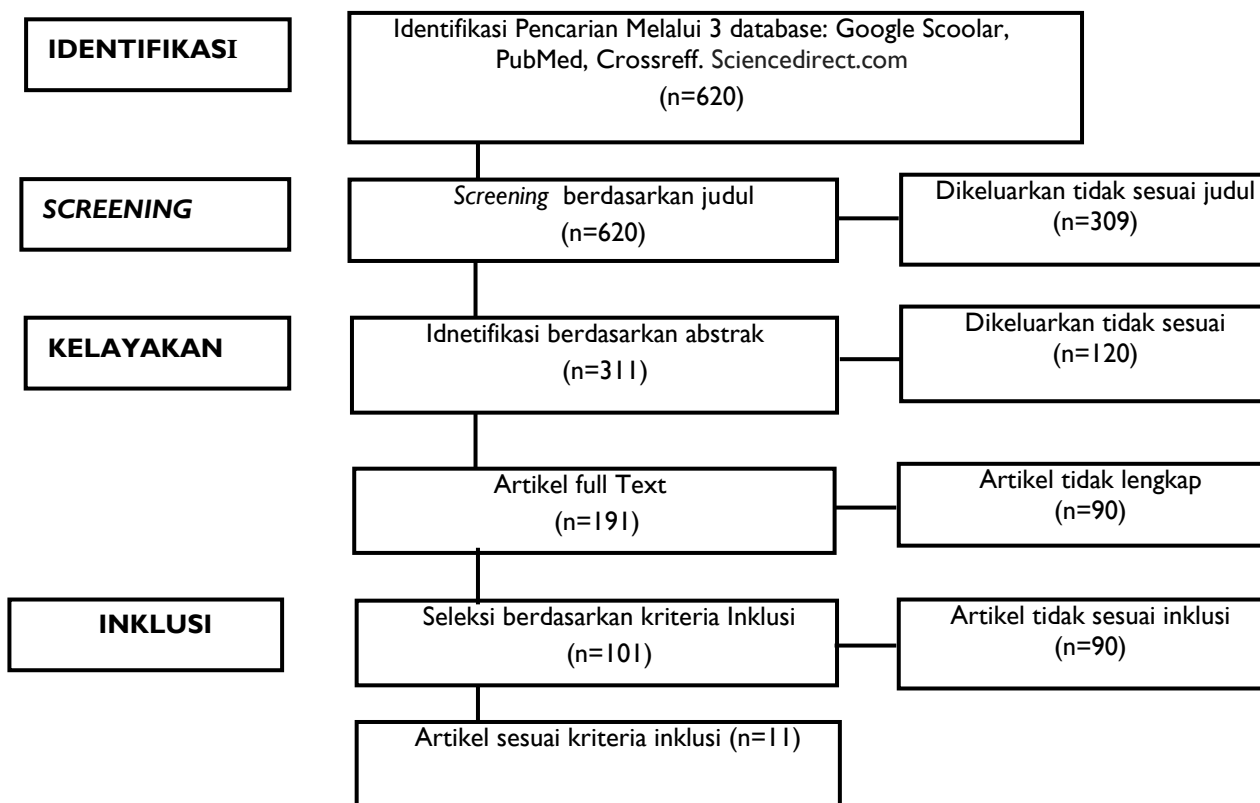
IDENTIFIKASI

Identifikasi Pencarian Melalui 3 database: Google Scoolar, PubMed, Crossreff. Sciencedirect.com
(n=620)

SCREENING

Screening berdasarkan judul
(n=620)

Dikeluarkan tidak sesuai judul
(n=309)

KELAYAKAN

Idnetifikasi berdasarkan abstrak
(n=311)

Dikeluarkan tidak sesuai
(n=120)

Artikel full Text
(n=191)

Artikel tidak lengkap
(n=90)

INKLUSI

Seleksi berdasarkan kriteria Inklusi
(n=101)

Artikel tidak sesuai inklusi
(n=90)

Artikel sesuai kriteria inklusi (n=11)